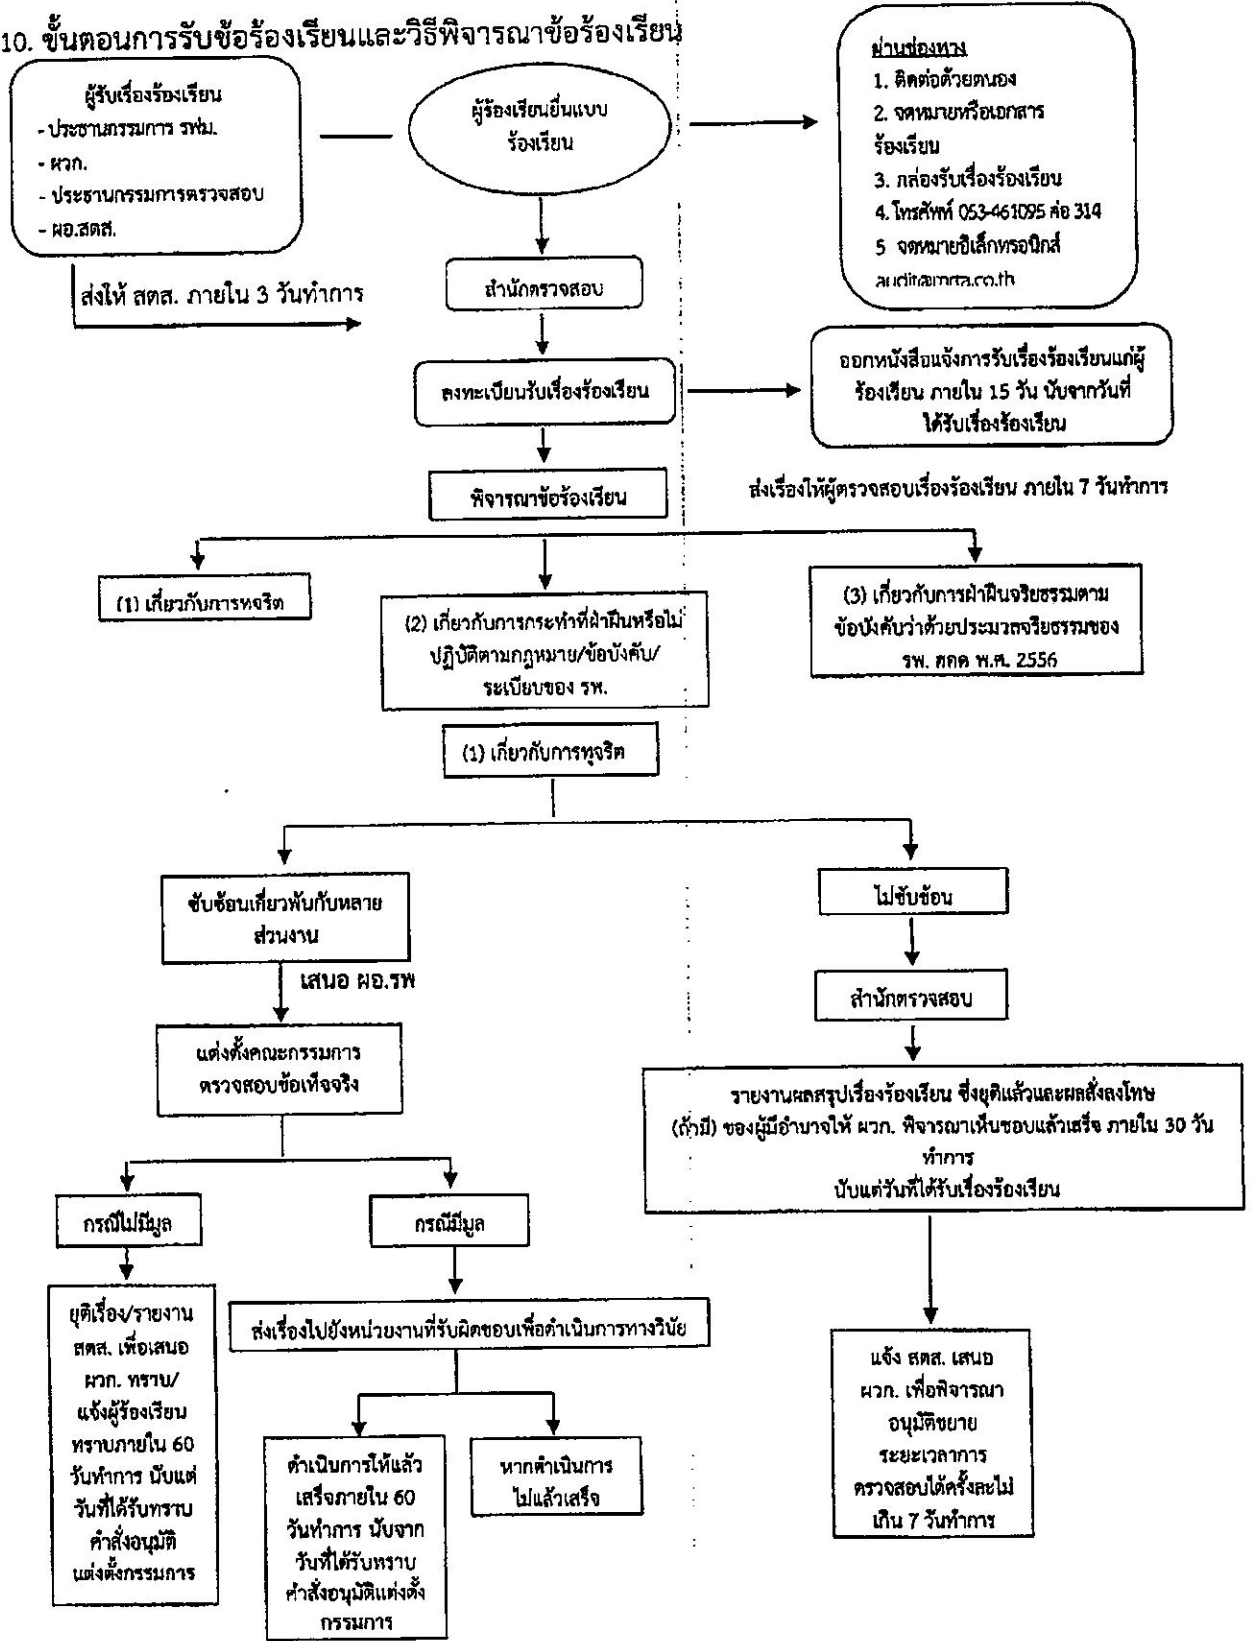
10. ขั้นตอนการรับข้อร้องเรียนและวิธีพิจารณาข้อร้องเรียน

ผู้รับเรื่องร้องเรียน
- ประธานกรรมการ รฟม.
- ผวก.
- ประธานกรรมการตรวจสอบ
- ผอ.สตส.

ผู้ร้องเรียนยื่นแบบร้องเรียน

ผ่านช่องทาง
1. ติดต่อด้วยตนเอง
2. จดหมายหรือเอกสารร้องเรียน
3. กล่องรับเรื่องร้องเรียน
4. โทรศัพท์ 053-461095 ต่อ 314
5 จดหมายอิเล็กทรอนิกส์ audit@mrta.co.th

ส่งให้ สตส. ภายใน 3 วันทำการ

สำนักตรวจสอบ

ลงทะเบียนรับเรื่องร้องเรียน

ออกหนังสือแจ้งการรับเรื่องร้องเรียนแก่ผู้ร้องเรียน ภายใน 15 วัน นับจากวันที่ได้รับเรื่องร้องเรียน

พิจารณาข้อร้องเรียน

ส่งเรื่องให้ผู้ตรวจสอบเรื่องร้องเรียน ภายใน 7 วันทำการ

(1) เกี่ยวกับการทุจริต

(2) เกี่ยวกับการกระทำที่ฝ่าฝืนหรือไม่ปฏิบัติตามกฎหมาย/ข้อบังคับ/ระเบียบของ รฟ.

(3) เกี่ยวกับการฝ่าฝืนจริยธรรมตามข้อบังคับว่าด้วยประมวลจริยธรรมของ รฟ. สกด พ.ศ. 2556

(1) เกี่ยวกับการทุจริต

ซับซ้อนเกี่ยวพันกับหลายส่วนงาน

เสนอ ผอ.รฟ

แต่งตั้งคณะกรรมการตรวจสอบข้อเท็จจริง

กรณีไม่มีมูล

กรณีมีมูล

ยุติเรื่อง/รายงาน สตส. เพื่อเสนอ ผวก. ทราบ/แจ้งผู้ร้องเรียนทราบภายใน 60 วันทำการ นับแต่วันที่ได้รับทราบคำสั่งอนุมัติแต่งตั้งกรรมการ

ส่งเรื่องไปยังหน่วยงานที่รับผิดชอบเพื่อดำเนินการทางวินัย

ดำเนินการให้แล้วเสร็จภายใน 60 วันทำการ นับจากวันที่ได้รับทราบคำสั่งอนุมัติแต่งตั้งกรรมการ

หากดำเนินการไม่แล้วเสร็จ

ไม่ซับซ้อน

สำนักตรวจสอบ

รายงานผลสรุปเรื่องร้องเรียน ซึ่งยุติแล้วและผลสั่งลงโทษ (ถ้ามี) ของผู้มีอำนาจให้ ผวก. พิจารณาเห็นชอบแล้วเสร็จ ภายใน 30 วันทำการ
นับแต่วันที่ได้รับเรื่องร้องเรียน

แจ้ง สตส. เสนอ ผวก. เพื่อพิจารณาอนุมัติขยายระยะเวลาการตรวจสอบได้ครั้งละไม่เกิน 7 วันทำการ